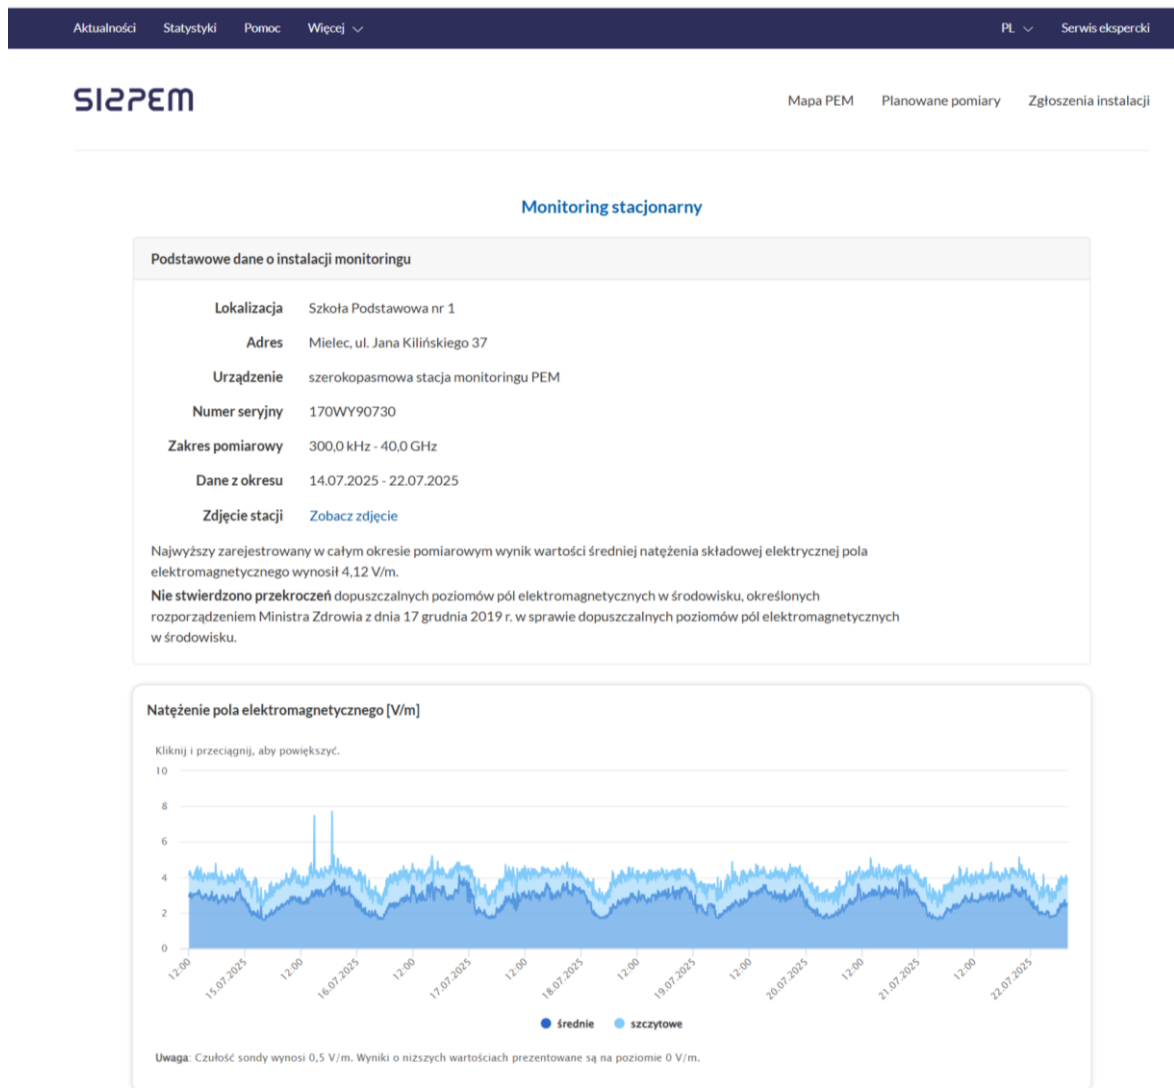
Aktualności Statystyki Pomoc Więcej

PL Serwis ekspercki

SI2PEM

Mapa PEM Planowane pomiary Zgłoszenia instalacji

Monitoring stacjonarny

Podstawowe dane o instalacji monitoringu

| | |
|---|---|
| Lokalizacja | Szkoła Podstawowa nr 1 |
| Adres | Mielec, ul. Jana Kilińskiego 37 |
| Urządzenie | szerokopasmowa stacja monitoringu PEM |
| Numer seryjny | 170WY90730 |
| Zakres pomiarowy | 300,0 kHz - 40,0 GHz |
| Dane z okresu | 14.07.2025 - 22.07.2025 |
| Zdjęcie stacji | Zobacz zdjęcie |

Najwyższy zarejestrowany w całym okresie pomiarowym wynik wartości średniej natężenia składowej elektrycznej pola elektromagnetycznego wynosił 4,12 V/m.

Nie stwierdzono przekroczeń dopuszczalnych poziomów pól elektromagnetycznych w środowisku, określonych rozporządzeniem Ministra Zdrowia z dnia 17 grudnia 2019 r. w sprawie dopuszczalnych poziomów pól elektromagnetycznych w środowisku.

Natężenie pola elektromagnetycznego [V/m]

Kliknij i przeciągnij, aby powiększyć.

10
8
6
4
2
0

12:00 15.07.2025 12:00 16.07.2025 12:00 17.07.2025 12:00 18.07.2025 12:00 19.07.2025 12:00 20.07.2025 12:00 21.07.2025 12:00 22.07.2025

średnie szczytowe

Uwaga: Czułość sondy wynosi 0,5 V/m. Wyniki o niższych wartościach prezentowane są na poziomie 0 V/m.